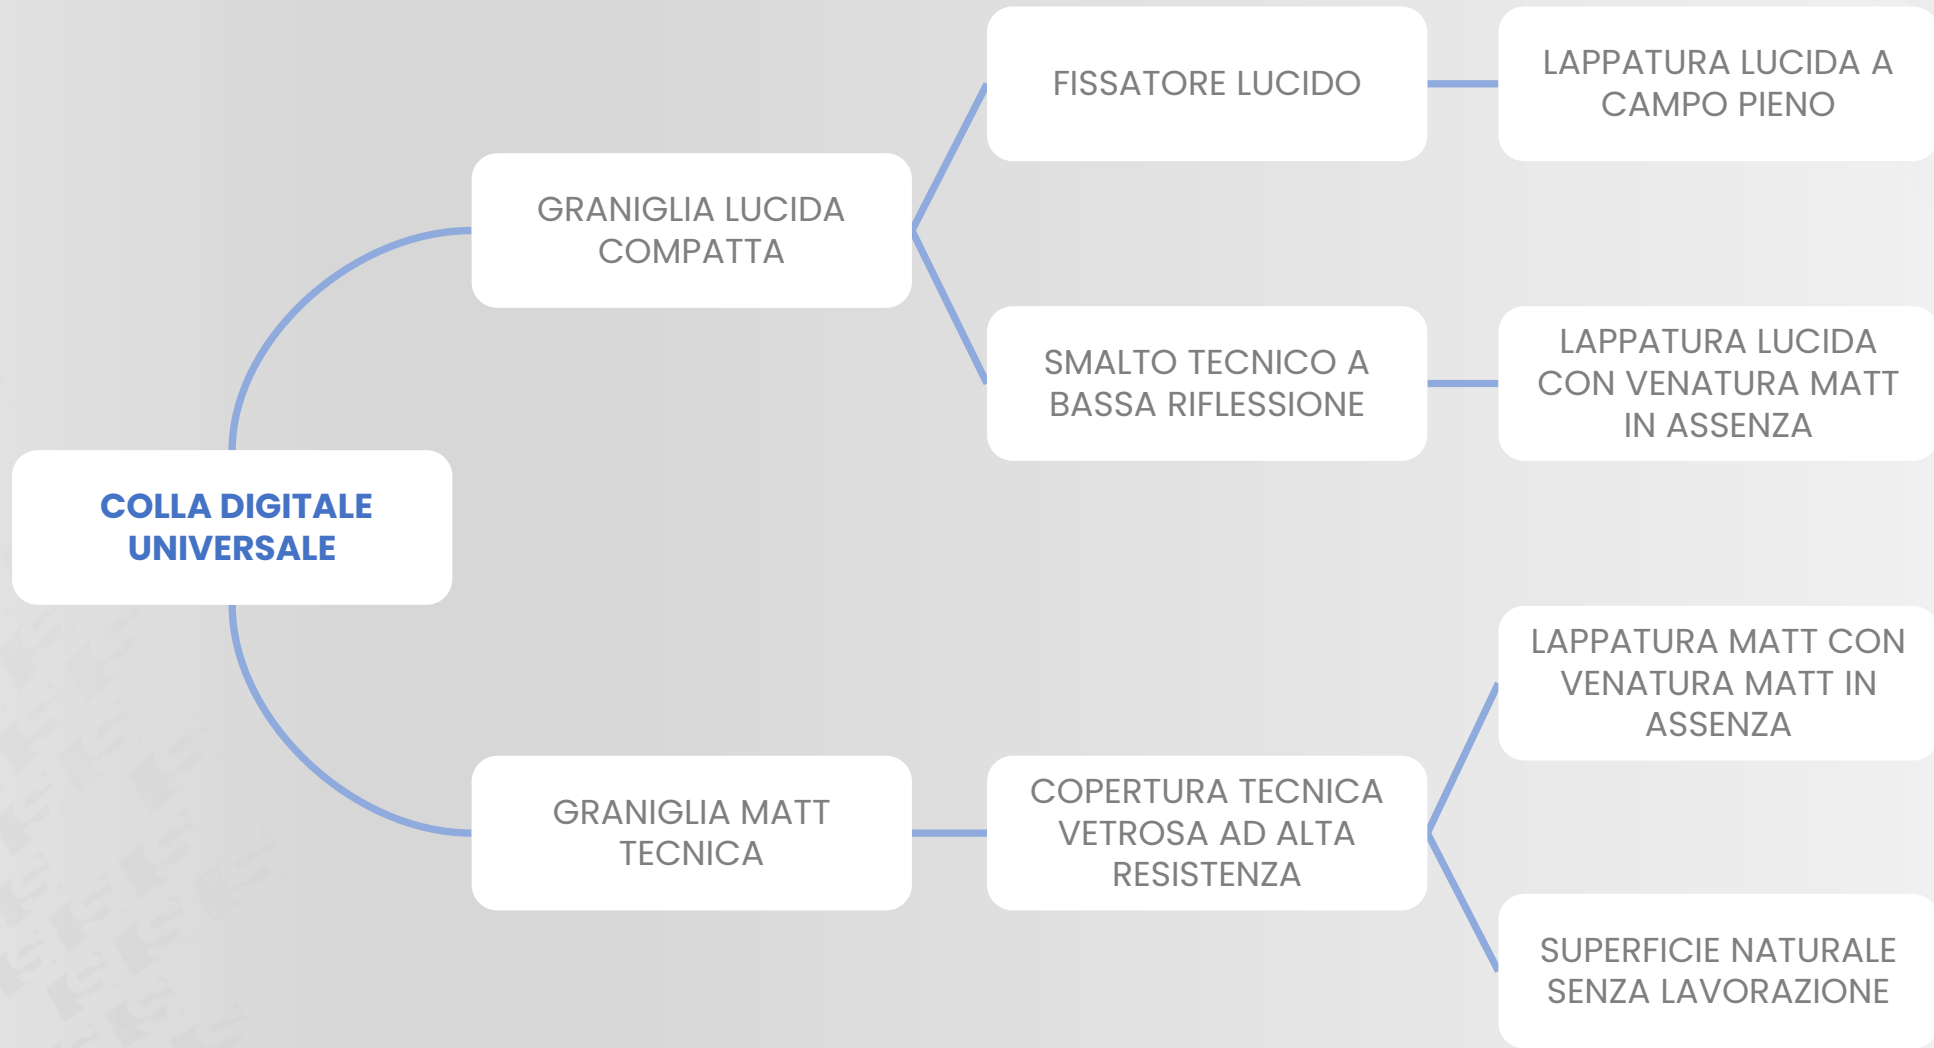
COLLA DIGITALE UNIVERSALE

GRANIGLIA LUCIDA COMPATTA

FISSATORE LUCIDO

LAPPATURA LUCIDA A CAMPO PIENO

SMALTO TECNICO A BASSA RIFLESSIONE

LAPPATURA LUCIDA CON VENATURA MATT IN ASSENZA

GRANIGLIA MATT TECNICA

COPERTURA TECNICA VETROSA AD ALTA RESISTENZA

LAPPATURA MATT CON VENATURA MATT IN ASSENZA

SUPERFICIE NATURALE SENZA LAVORAZIONE